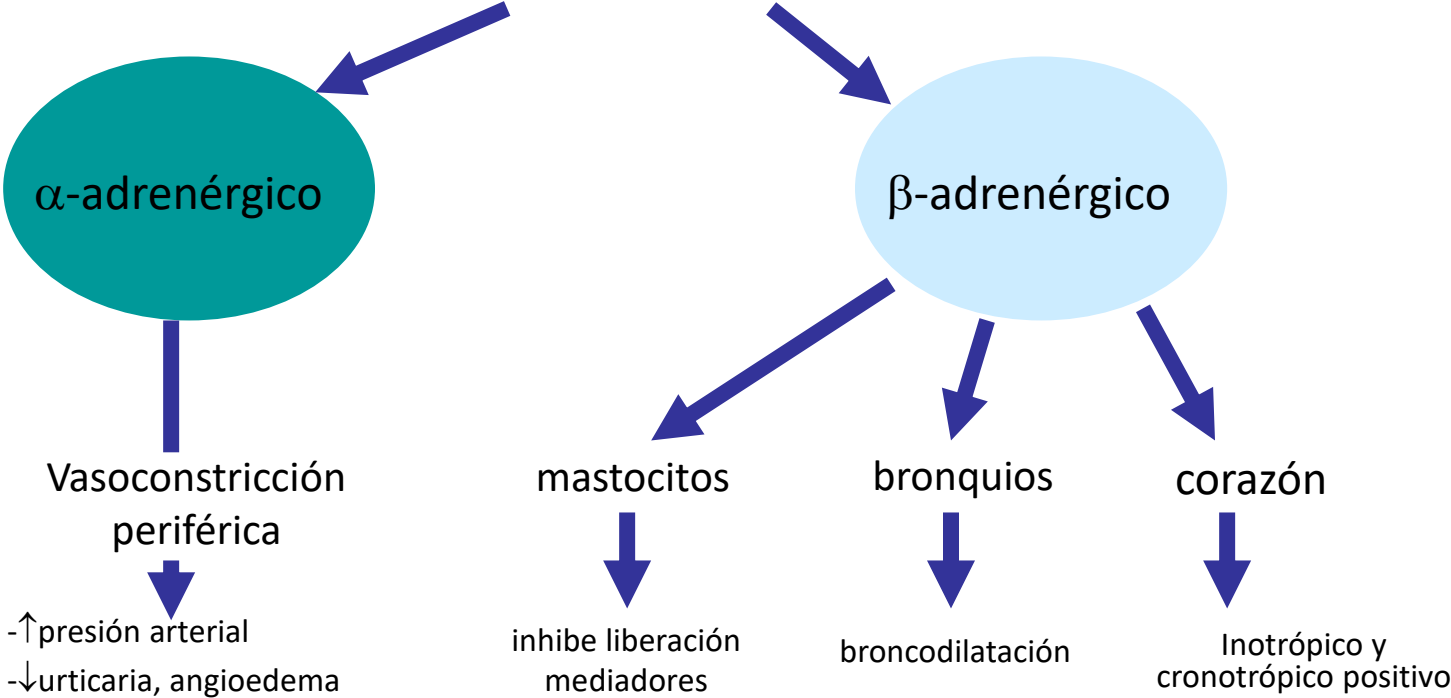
$\alpha$-adrenérgico

$\beta$-adrenérgico

Vasoconstricción periférica

-↑presión arterial

-↓urticaria, angioedema

mastocitos

inhibe liberación mediadores

bronquios

broncodilatación

corazón

Inotrópico y cronotrópico positivo